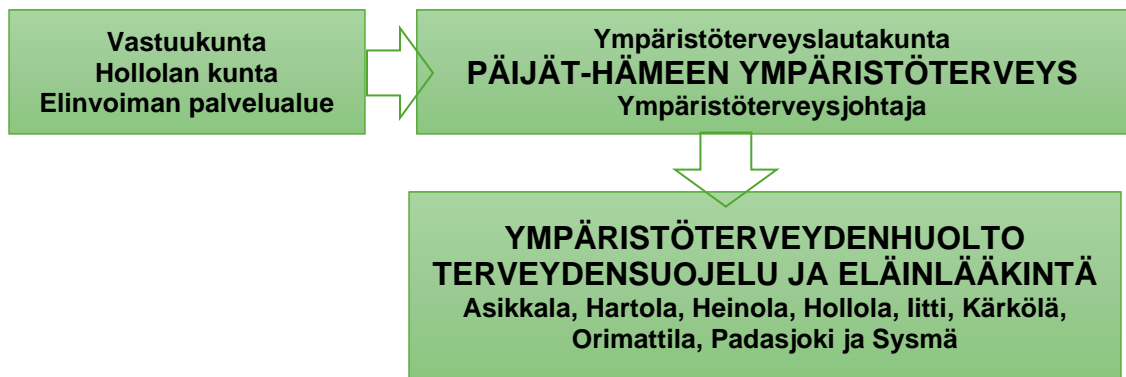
Vastuukunta
Hollolan kunta
Elinvoiman palvelualue

Ympäristöterveyslautakunta
PÄIJÄT-HÄMEEN YMPÄRISTÖTERVEYS
Ympäristöterveysjohtaja

YMPÄRISTÖTERVEYDENHUOLTO
TERVEYDENSUOJELU JA ELÄINLÄÄKINTÄ
Asikkala, Hartola, Heinola, Hollola, Iitti, Kärkölä, Orimattila, Padasjoki ja Sysmä